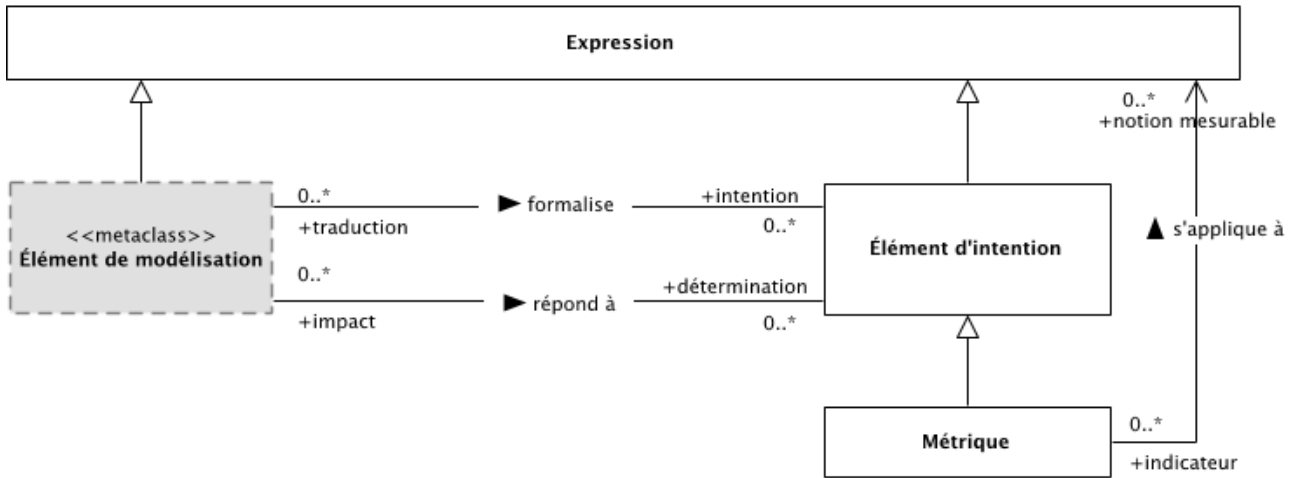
Expression

0..*
+notion mesurable

<<metaclass>>
Élément de modélisation

0..*
+traduction

► formalise

+intention
0..*

Élément d'intention

▲ s'applique à

0..*
+impact

► répond à

+détermination
0..*

Métrique

0..*
+indicateur